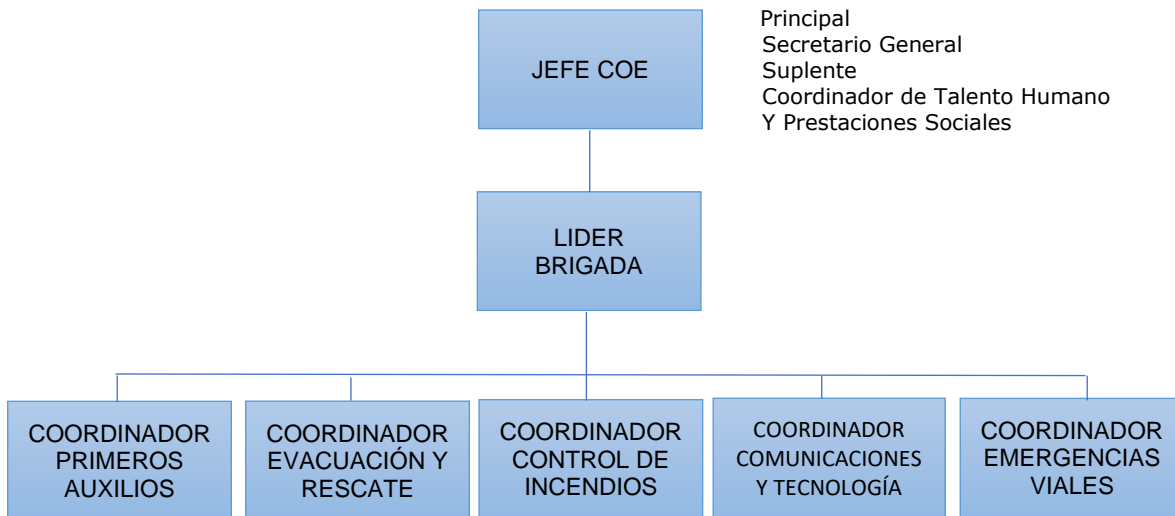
JEFE COE

Principal
Secretario General
Suplente
Coordinador de Talento Humano
Y Prestaciones Sociales

LIDER BRIGADA

COORDINADOR PRIMEROS AUXILIOS

COORDINADOR EVACUACIÓN Y RESCATE

COORDINADOR CONTROL DE INCENDIOS

COORDINADOR COMUNICACIONES Y TECNOLOGÍA

COORDINADOR EMERGENCIAS VIALES